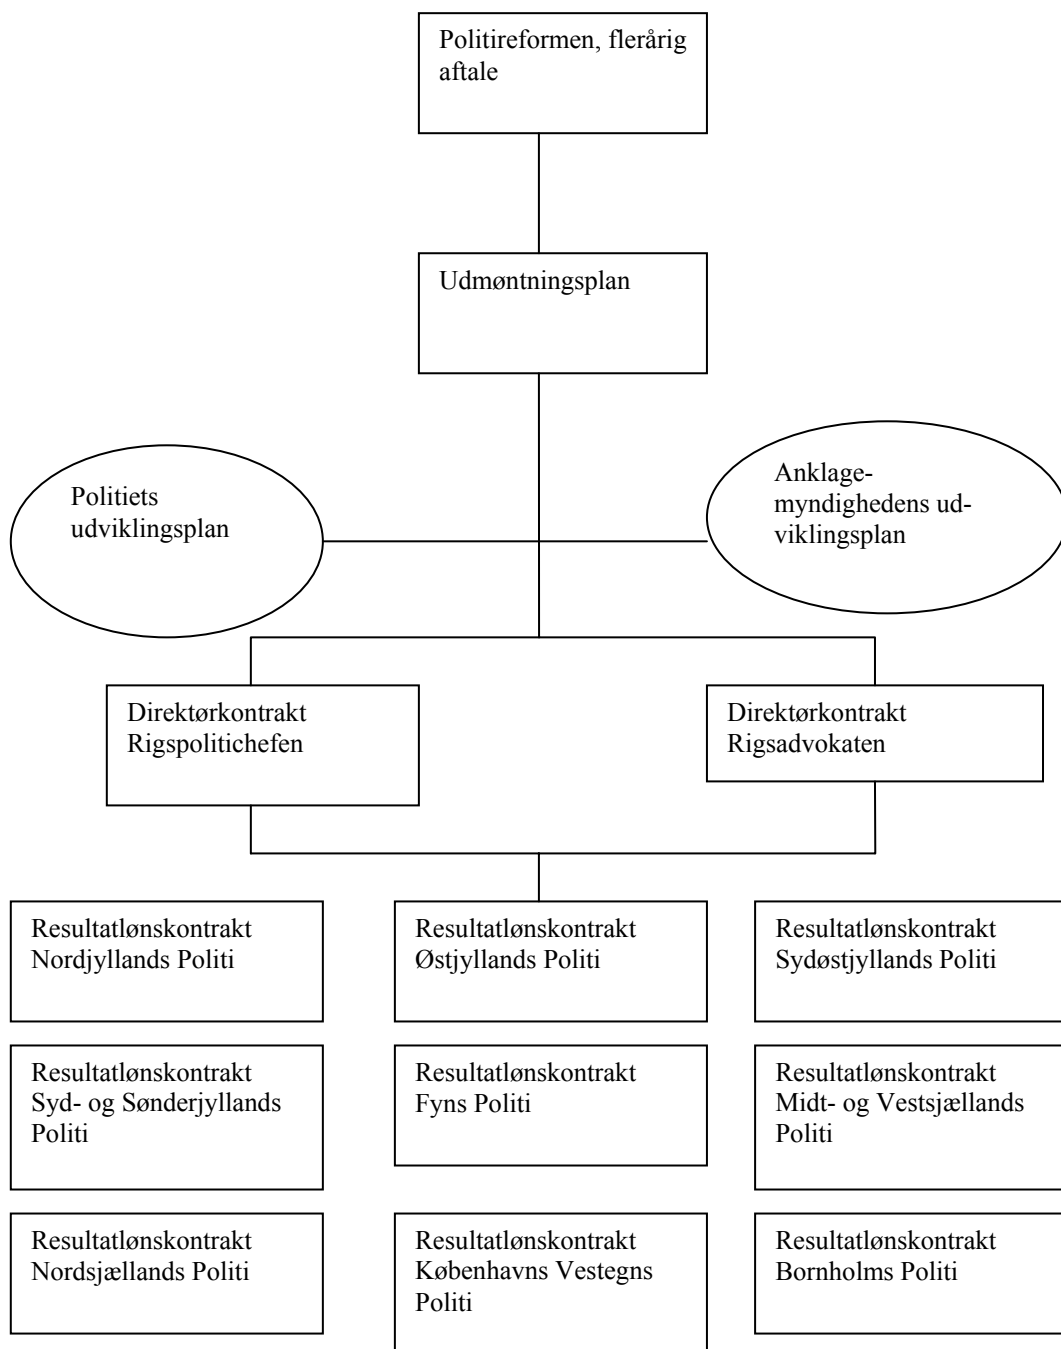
Politireformen, flerårig aftale

Udmøntningsplan

Politiets udviklingsplan

Anklagemyndighedens udviklingsplan

Direktørkontrakt Rigspolitichefen

Direktørkontrakt Rigsadvokaten

Resultatlønskontrakt Nordjyllands Politi

Resultatlønskontrakt Østjyllands Politi

Resultatlønskontrakt Sydøstjyllands Politi

Resultatlønskontrakt Syd- og Sønderjyllands Politi

Resultatlønskontrakt Fyns Politi

Resultatlønskontrakt Midt- og Vestsjællands Politi

Resultatlønskontrakt Nordsjællands Politi

Resultatlønskontrakt Københavns Vestegns Politi

Resultatlønskontrakt Bornholms Politi